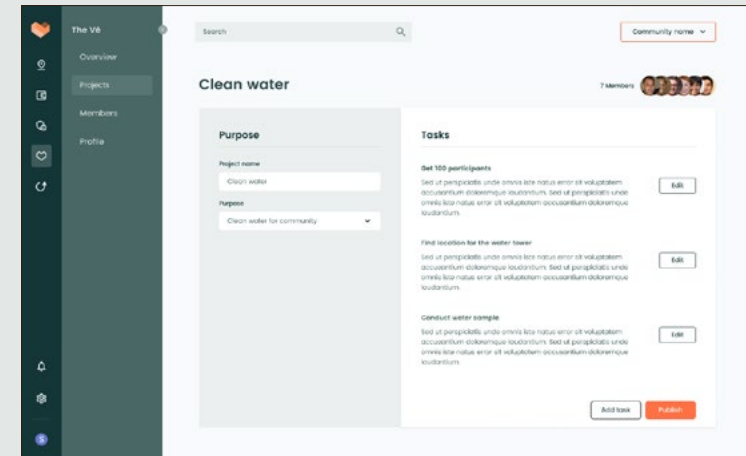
The Vé
Overview
Projects
Members
Profile

Search

Community home

Clean water

7 Members

Purpose

Project name
Clean water

Purpose
Clean water for community

Tasks

Get 100 participants
Sed ut perspiciatis unde omnis iste natus error sit voluptatem accusantium doloremque laudantium. Sed ut perspiciatis unde omnis iste natus error sit voluptatem accusantium doloremque laudantium.
Edit

Find location for the water tower
Sed ut perspiciatis unde omnis iste natus error sit voluptatem accusantium doloremque laudantium. Sed ut perspiciatis unde omnis iste natus error sit voluptatem accusantium doloremque laudantium.
Edit

Conduct water sample
Sed ut perspiciatis unde omnis iste natus error sit voluptatem accusantium doloremque laudantium. Sed ut perspiciatis unde omnis iste natus error sit voluptatem accusantium doloremque laudantium.
Edit

Add task
Publish

S